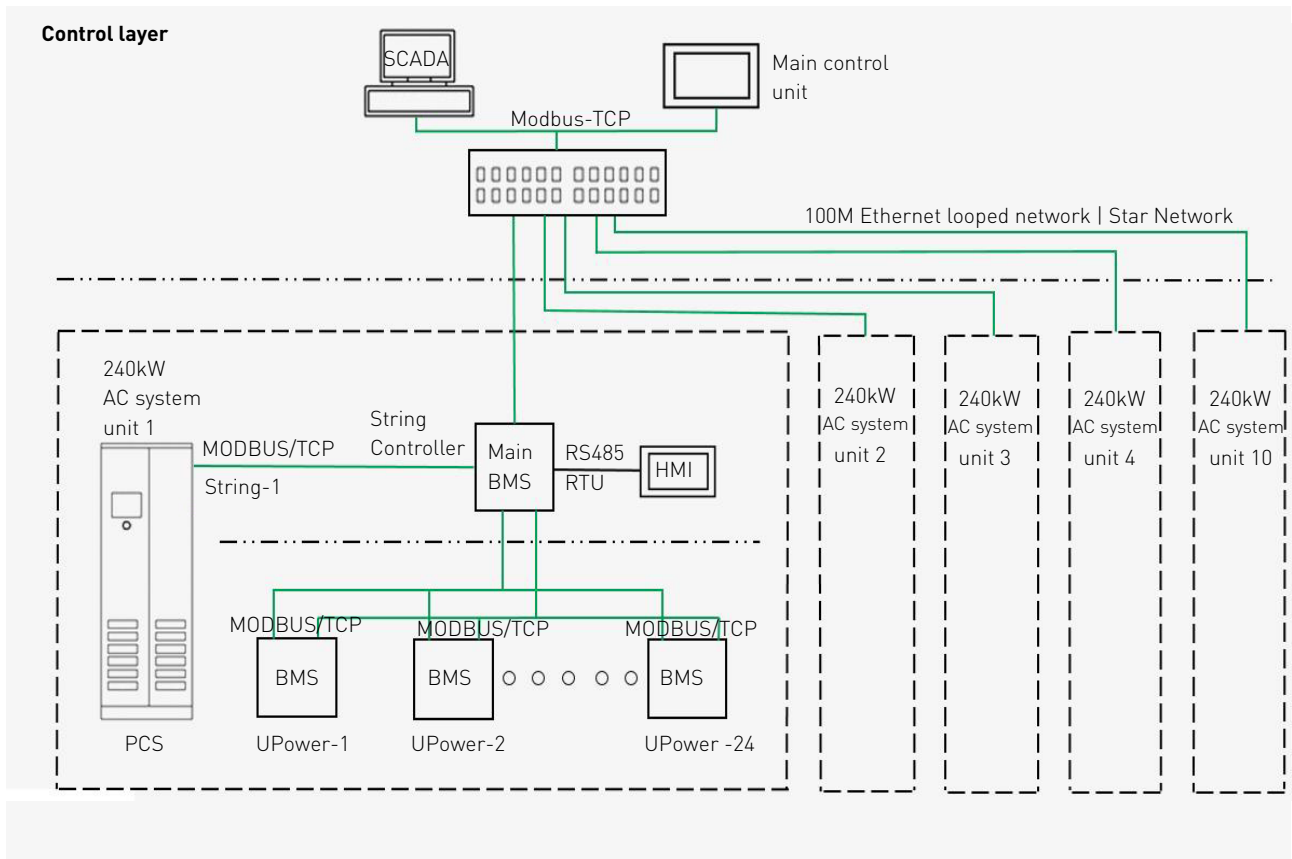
Control layer

SCADA

Main control unit

Modbus-TCP

100M Ethernet looped network | Star Network

240kW AC system unit 1

MODBUS/TCP

String-1

String Controller

Main BMS

RS485 RTU

HMI

240kW AC system unit 2

240kW AC system unit 3

240kW AC system unit 4

240kW AC system unit 10

MODBUS/TCP

MODBUS/TCP

MODBUS/TCP

BMS

BMS

BMS

PCS

UPower-1

UPower-2

UPower -24